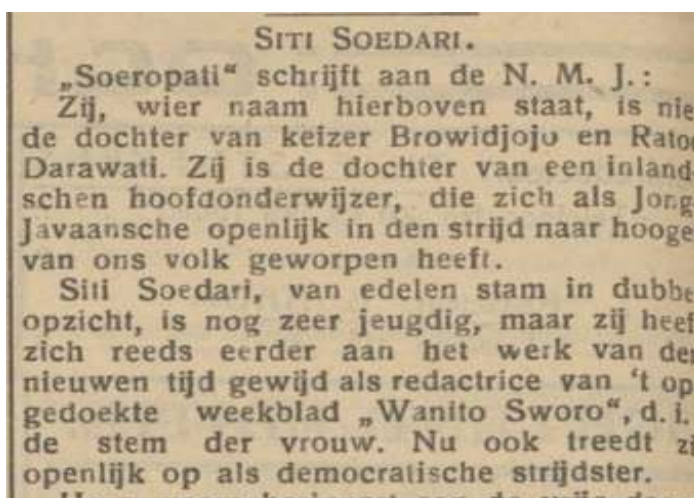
SITI SOEDARI.

„Soeropati" schrijft aan de N. M. J.:

Zij, wier naam hierboven staat, is nie de dochter van keizer Browidjojo en Rato Darawati. Zij is de dochter van een inland schen hoofdonderwijzer, die zich als Jong Javaansche openlijk in den strijd naar hooge van ons volk geworpen heeft.

Siti Soedari, van edelen stam in dubbe opzicht, is nog zeer jeugdig, maar zij heef zich reeds eerder aan het werk van de nieuwen tijd gewijd als redactrice van 't op gedoekte weekblad „Wanito Sworo", d. i. de stem der vrouw. Nu ook treedt zi openlijk op als democratische strijdster.

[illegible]